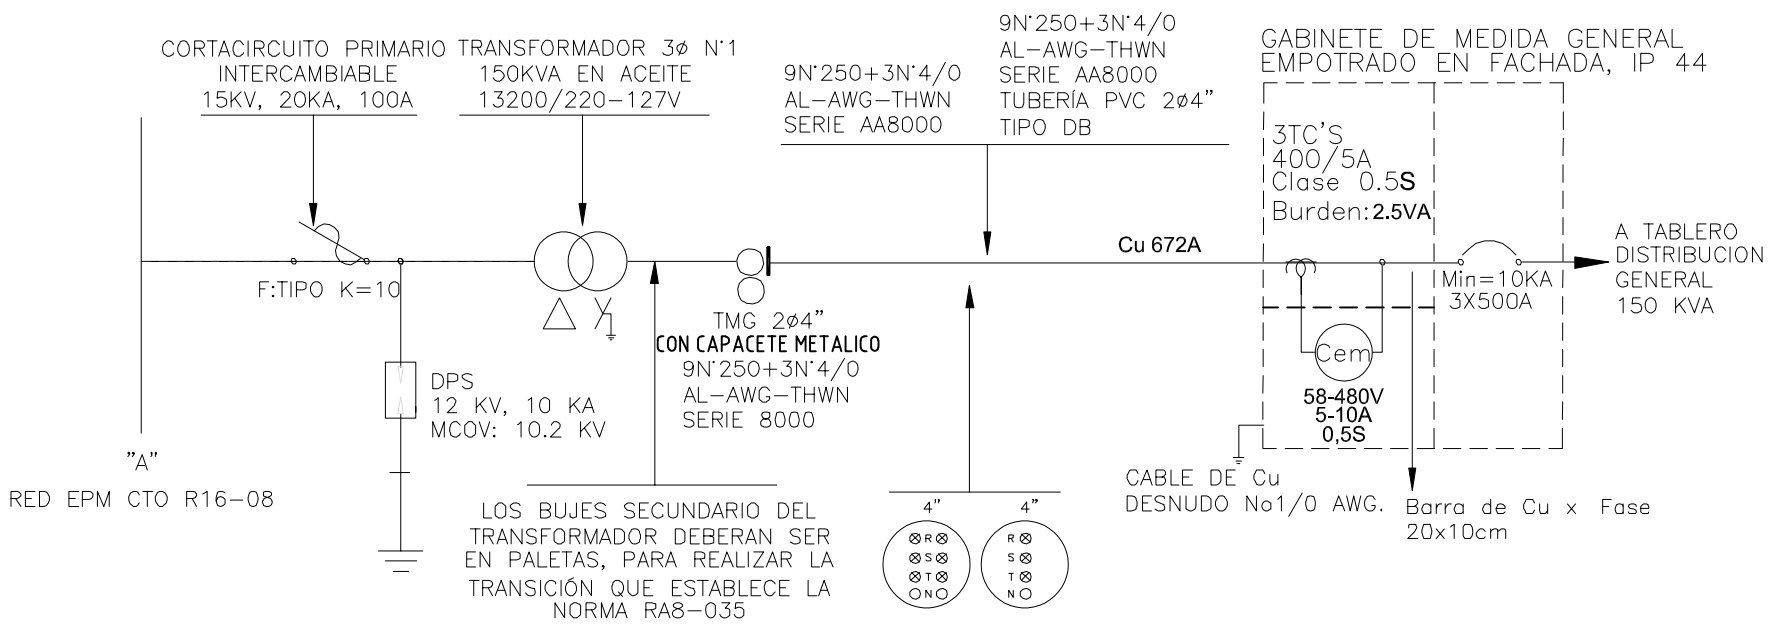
CORTACIRCUITO PRIMARIO INTERCAMBIABLE 15KV, 20KA, 100A

TRANSFORMADOR 3ø N°1 150KVA EN ACEITE 13200/220-127V

9N°250+3N°4/0 AL-AWG-THWN SERIE AA8000

9N°250+3N°4/0 AL-AWG-THWN SERIE AA8000 TUBERÍA PVC 2ø4" TIPO DB

GABINETE DE MEDIDA GENERAL EMPOTRADO EN FACHADA, IP 44

3TC'S 400/5A Clase 0.5S Burden:2.5VA

Cu 672A

A TABLERO DISTRIBUCION GENERAL 150 KVA

F:TIPO K=10

Min=10KA 3X500A

TMG 2ø4"
CON CAPACETE METALICO
9N°250+3N°4/0 AL-AWG-THWN SERIE 8000

Cem

DPS 12 KV, 10 KA MCOV: 10.2 KV

58-480V 5-10A 0,5S

"A"
RED EPM CTO R16-08

CABLE DE Cu DESNUDO No1/0 AWG.

Barra de Cu x Fase 20x10cm

LOS BUJES SECUNDARIO DEL TRANSFORMADOR DEBERAN SER EN PALETAS, PARA REALIZAR LA TRANSICIÓN QUE ESTABLECE LA NORMA RA8-035

4" R S T N

4" R S T N